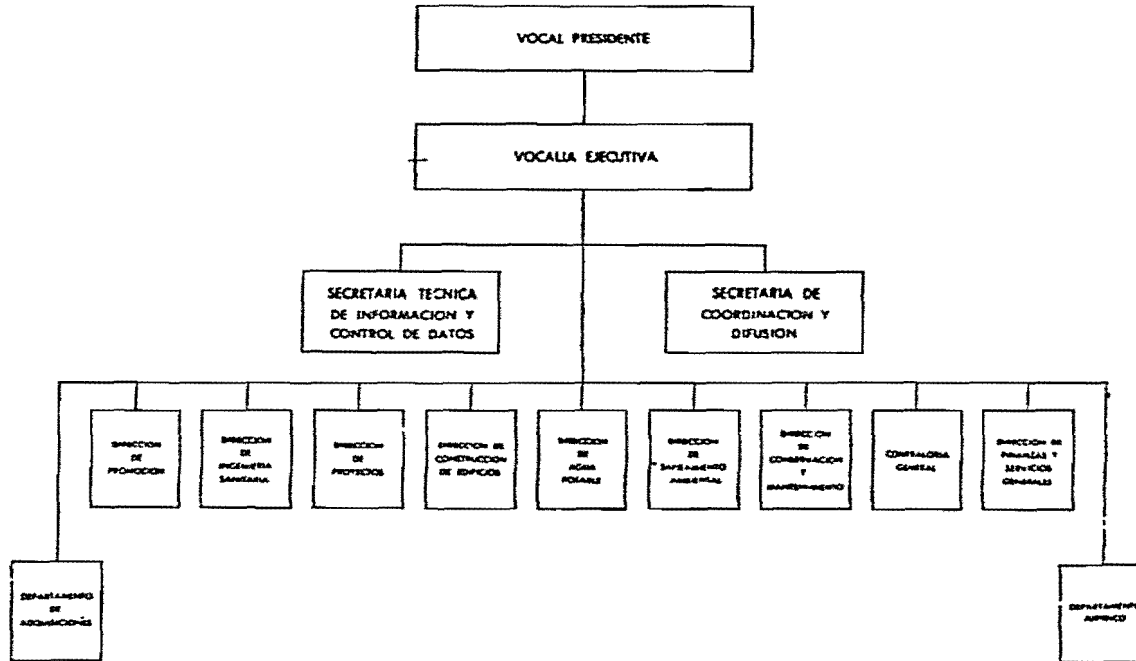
VOCAL PRESIDENTE

VOCALIA EJECUTIVA

SECRETARIA TECNICA DE INFORMACION Y CONTROL DE DATOS

SECRETARIA DE COORDINACION Y DIFUSION

DIRECCION DE PROMOCION

DIRECCION DE INGENIERIA SANITARIA

DIRECCION DE PROYECTOS

DIRECCION DE CONSTRUCCION DE EDIFICIOS

DIRECCION DE AGUA POTABLE

DIRECCION DE SANEAMIENTO AMBIENTAL

DIRECCION DE CONSERVACION Y MANTENIMIENTO

CONTRALORIA GENERAL

DIRECCION DE FINANZAS Y SERVICIOS GENERALES

DEPARTAMENTO DE ADQUISICIONES

DEPARTAMENTO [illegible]